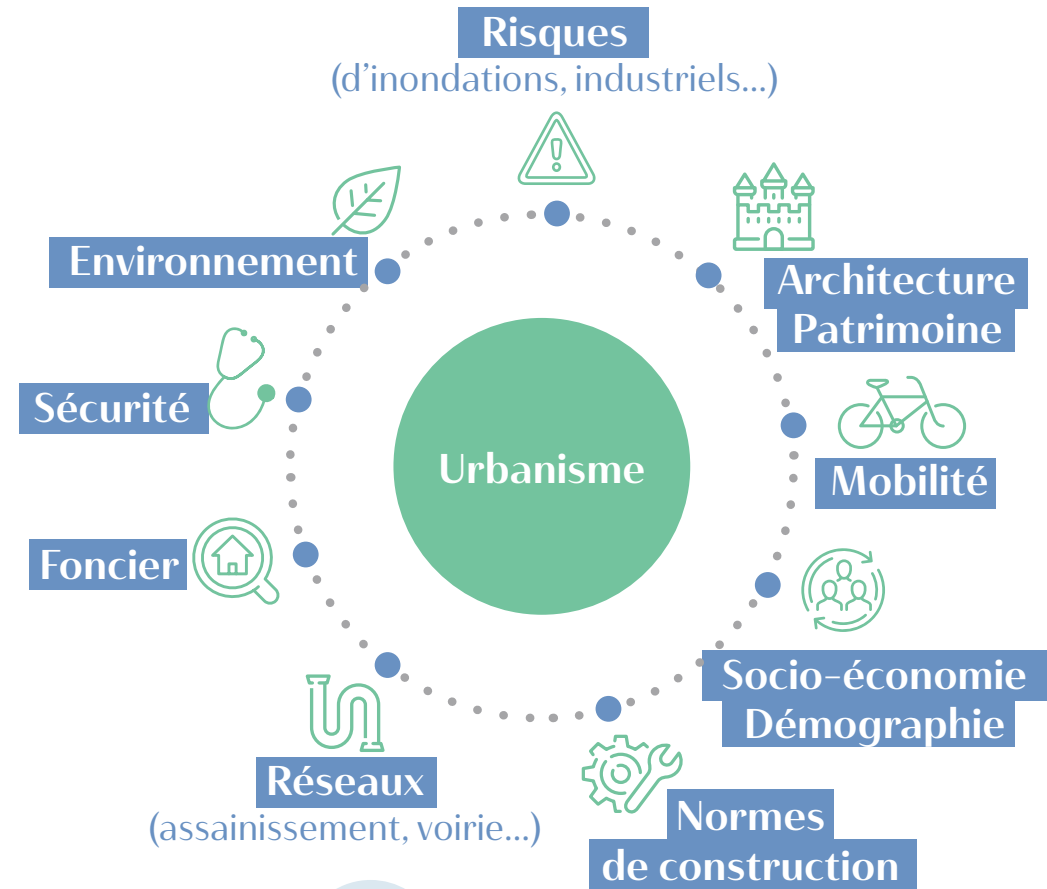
Risques
(d'inondations, industriels...)

Architecture
Patrimoine

Mobilité

Socio-économie
Démographie

Normes
de construction

Réseaux
(assainissement, voirie...)

Foncier

Sécurité

Environnement

Urbanisme